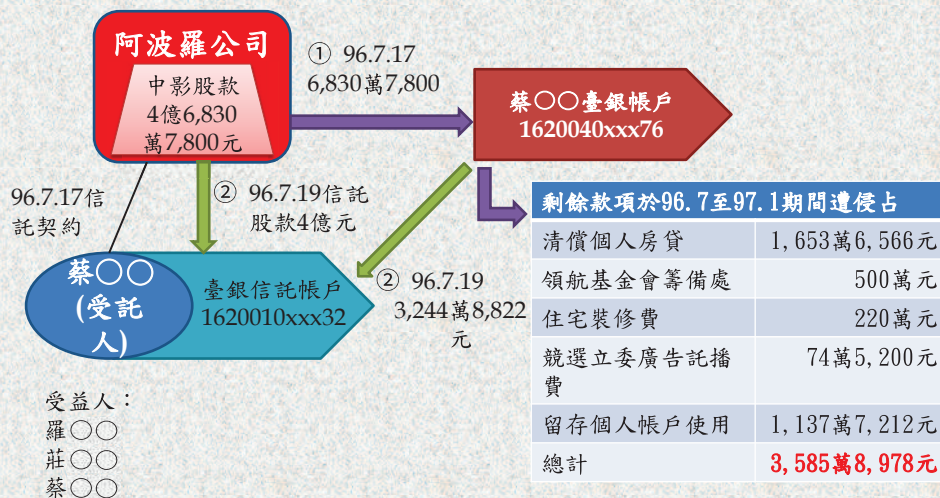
阿波羅公司

中影股款 4億6,830萬7,800元

① 96.7.17 6,830萬7,800

蔡〇〇臺銀帳戶 1620040xxx76

96.7.17信託契約

② 96.7.19信託股款4億元

蔡〇〇 (受託人)

臺銀信託帳戶 1620010xxx32

② 96.7.19 3,244萬8,822元

| 剩餘款項於96.7至97.1期間遭侵占 | |
|---|---|
| 清償個人房貸 | 1,653萬6,566元 |
| 領航基金會籌備處 | 500萬元 |
| 住宅裝修費 | 220萬元 |
| 競選立委廣告託播費 | 74萬5,200元 |
| 留存個人帳戶使用 | 1,137萬7,212元 |
| 總計 | 3,585萬8,978元 |

受益人：
羅〇〇
莊〇〇
蔡〇〇